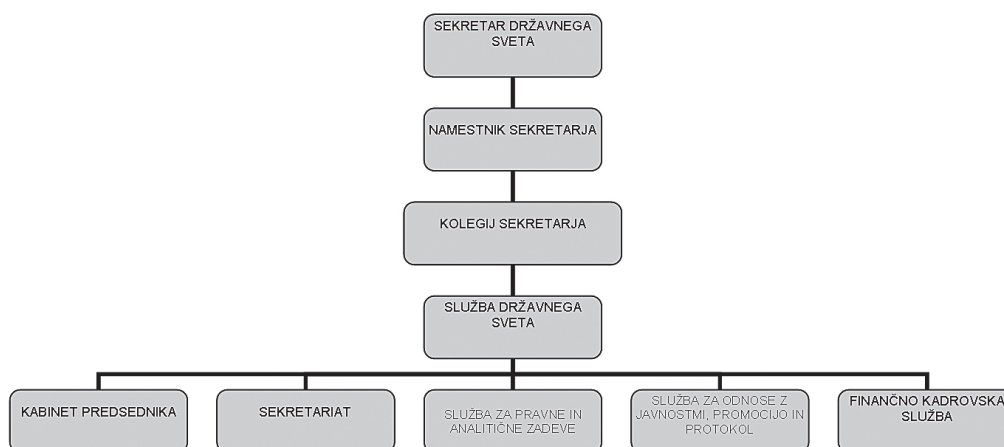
SEKRETAR DRŽAVNEGA SVETA

NAMESTNIK SEKRETARJA

KOLEGIJ SEKRETARJA

SLUŽBA DRŽAVNEGA SVETA

KABINET PREDSEDNIKA

SEKRETARIAT

SLUŽBA ZA PRAVNE IN ANALITIČNE ZADEVE

SLUŽBA ZA ODNOSE Z JAVNOSTMI, PROMOCIJO IN PROTOKOL

FINANČNO KADROVSKA SLUŽBA